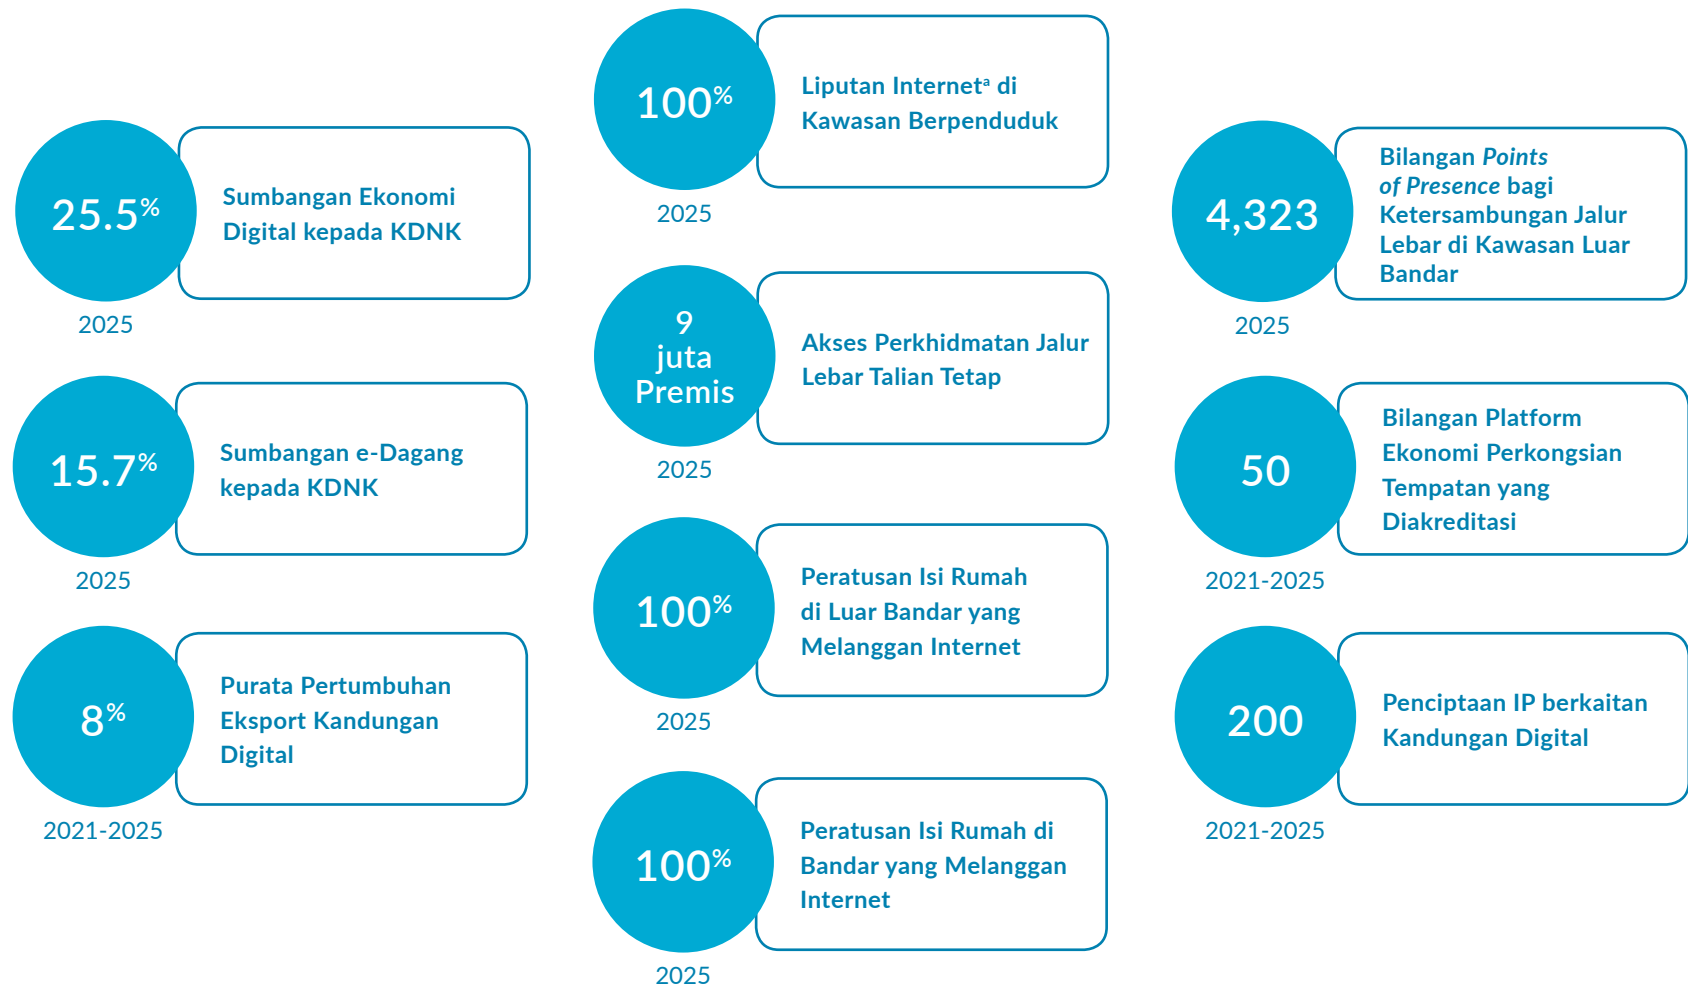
25.5%
Sumbangan Ekonomi Digital kepada KDNK
2025

15.7%
Sumbangan e-Dagang kepada KDNK
2025

8%
Purata Pertumbuhan Eksport Kandungan Digital
2021-2025

100%
Liputan Internet$^a$ di Kawasan Berpenduduk
2025

9 juta Premis
Akses Perkhidmatan Jalur Lebar Talian Tetap
2025

100%
Peratusan Isi Rumah di Luar Bandar yang Melanggan Internet
2025

100%
Peratusan Isi Rumah di Bandar yang Melanggan Internet
2025

4,323
Bilangan *Points of Presence* bagi Ketersambungan Jalur Lebar di Kawasan Luar Bandar
2025

50
Bilangan Platform Ekonomi Perkongsian Tempatan yang Diakreditasi
2021-2025

200
Penciptaan IP berkaitan Kandungan Digital
2021-2025